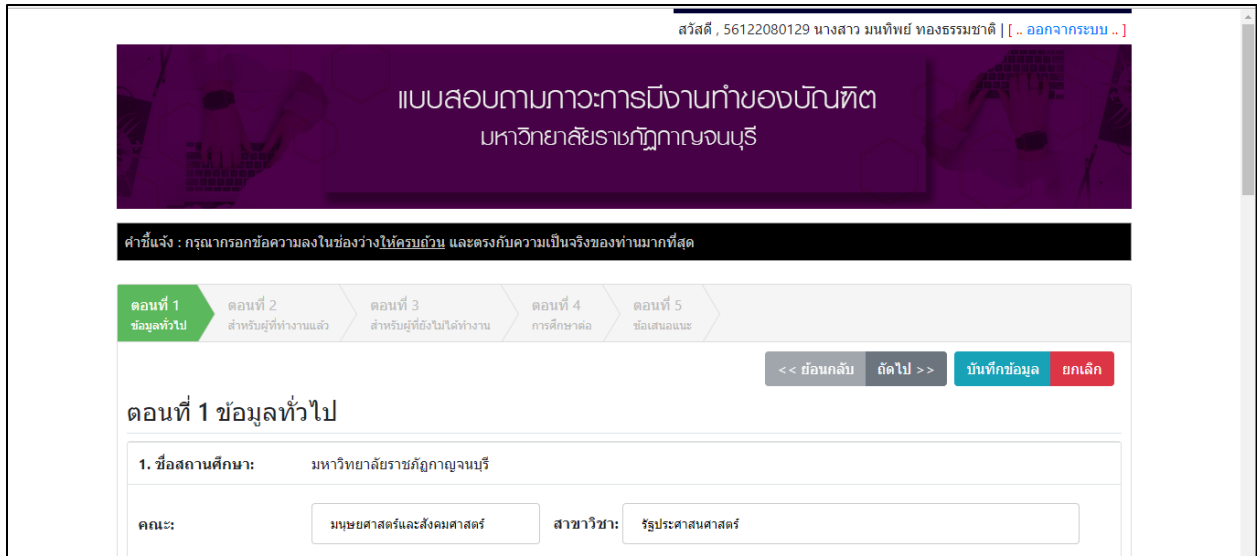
สวัสดี , 56122080129 นางสาว มนทิพย์ ทองธรรมชาติ | [ .. ออกจากระบบ .. ]

แบบสอบถามภาวะการมีงานทำของบัณฑิต
มหาวิทยาลัยราชภัฏกาญจนบุรี

คำชี้แจ้ง : กรุณากรอกข้อความลงในช่องว่างให้ครบถ้วน และตรงกับความเป็นจริงของท่านมากที่สุด

ตอนที่ 1 ข้อมูลทั่วไป
ตอนที่ 2 สำหรับผู้ที่ทำงานแล้ว
ตอนที่ 3 สำหรับผู้ที่ยังไม่ได้ทำงาน
ตอนที่ 4 การศึกษาต่อ
ตอนที่ 5 ข้อเสนอแนะ

<< ย้อนกลับ | ถัดไป >> | บันทึกข้อมูล | ยกเลิก

ตอนที่ 1 ข้อมูลทั่วไป

1. ชื่อสถานศึกษา: มหาวิทยาลัยราชภัฏกาญจนบุรี

คณะ: มนุษยศาสตร์และสังคมศาสตร์ สาขาวิชา: รัฐประศาสนศาสตร์